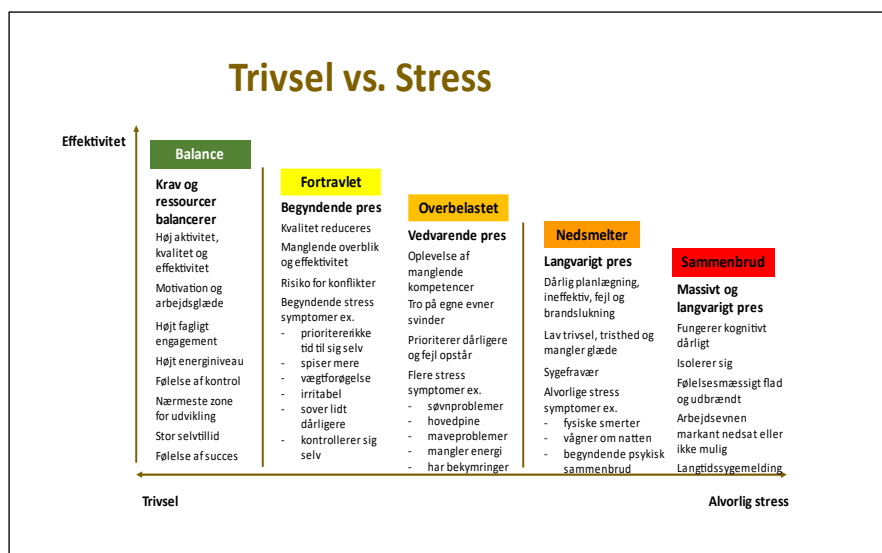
Trivsel vs. Stress

Effektivitet

Balance

Krav og ressourcer balancerer

Høj aktivitet, kvalitet og effektivitet

Motivation og arbejdsglæde

Højt fagligt engagement

Højt energiniveau

Følelse af kontrol

Nærmeste zone for udvikling

Stor selvtillid

Følelse af succes

Fortravlet

Begyndende pres

Kvalitet reduceres

Manglende overblik og effektivitet

Risiko for konflikter

Begyndende stress symptomer ex.
- prioriterer ikke tid til sig selv
- spiser mere
- vægtforøgelse
- irritabel
- sover lidt dårligere
- kontrollerer sig selv

Overbelastet

Vedvarende pres

Oplevelse af manglende kompetencer

Tro på egne evner svinder

Prioriterer dårligere og fejl opstår

Flere stress symptomer ex.
- søvnproblemer
- hovedpine
- maveproblemer
- mangler energi
- har bekymringer

Nedsmelter

Langvarigt pres

Dårlig planlægning, ineffektiv, fejl og brandslukning

Lav trivsel, tristhed og mangler glæde

Sygefravær

Alvorlige stress symptomer ex.
- fysiske smerter
- vågner om natten
- begyndende psykisk sammenbrud

Sammenbrud

Massivt og langvarigt pres

Fungerer kognitivt dårligt

Isolerer sig

Følelsesmæssigt flad og udbrændt

Arbejdsevnen markant nedsat eller ikke mulig

Langtidssygemelding

Trivsel

Alvorlig stress